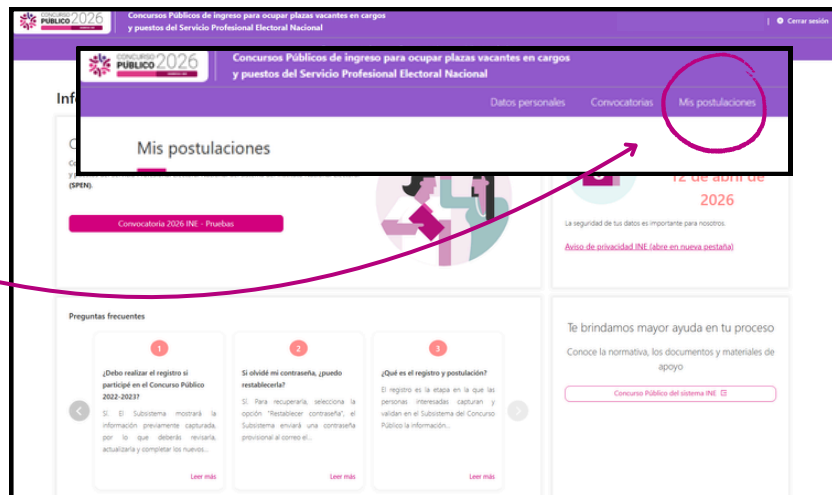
CONCURSO PÚBLICO 2026

Concursos Públicos de ingreso para ocupar plazas vacantes en cargos y puestos del Servicio Profesional Electoral Nacional

Cerrar sesión

CONCURSO PÚBLICO 2026

Concursos Públicos de ingreso para ocupar plazas vacantes en cargos y puestos del Servicio Profesional Electoral Nacional

Datos personales Convocatorias Mis postulaciones

Mis postulaciones

Inf

C

Co

y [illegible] (SPEN).

12 de abril de 2026

Convocatoria 2026 INE - Pruebas

La seguridad de tus datos es importante para nosotros.

Aviso de privacidad INE (abre en nueva pestaña)

Preguntas frecuentes

1

¿Debo realizar el registro si participé en el Concurso Público 2022-2023?

Sí. El Subsistema mostrará la información previamente capturada, por lo que deberás revisarla, actualizarla y completar los nuevos...

Leer más

2

Si olvidé mi contraseña, ¿puedo restablecerla?

Sí. Para recuperarla, selecciona la opción "Restablecer contraseña", el Subsistema enviará una contraseña provisional al correo el...

Leer más

3

¿Qué es el registro y postulación?

El registro es la etapa en la que las personas interesadas capturan y validan en el Subsistema del Concurso Público la información...

Leer más

Te brindamos mayor ayuda en tu proceso

Conoce la normativa, los documentos y materiales de apoyo

Concurso Público del sistema INE